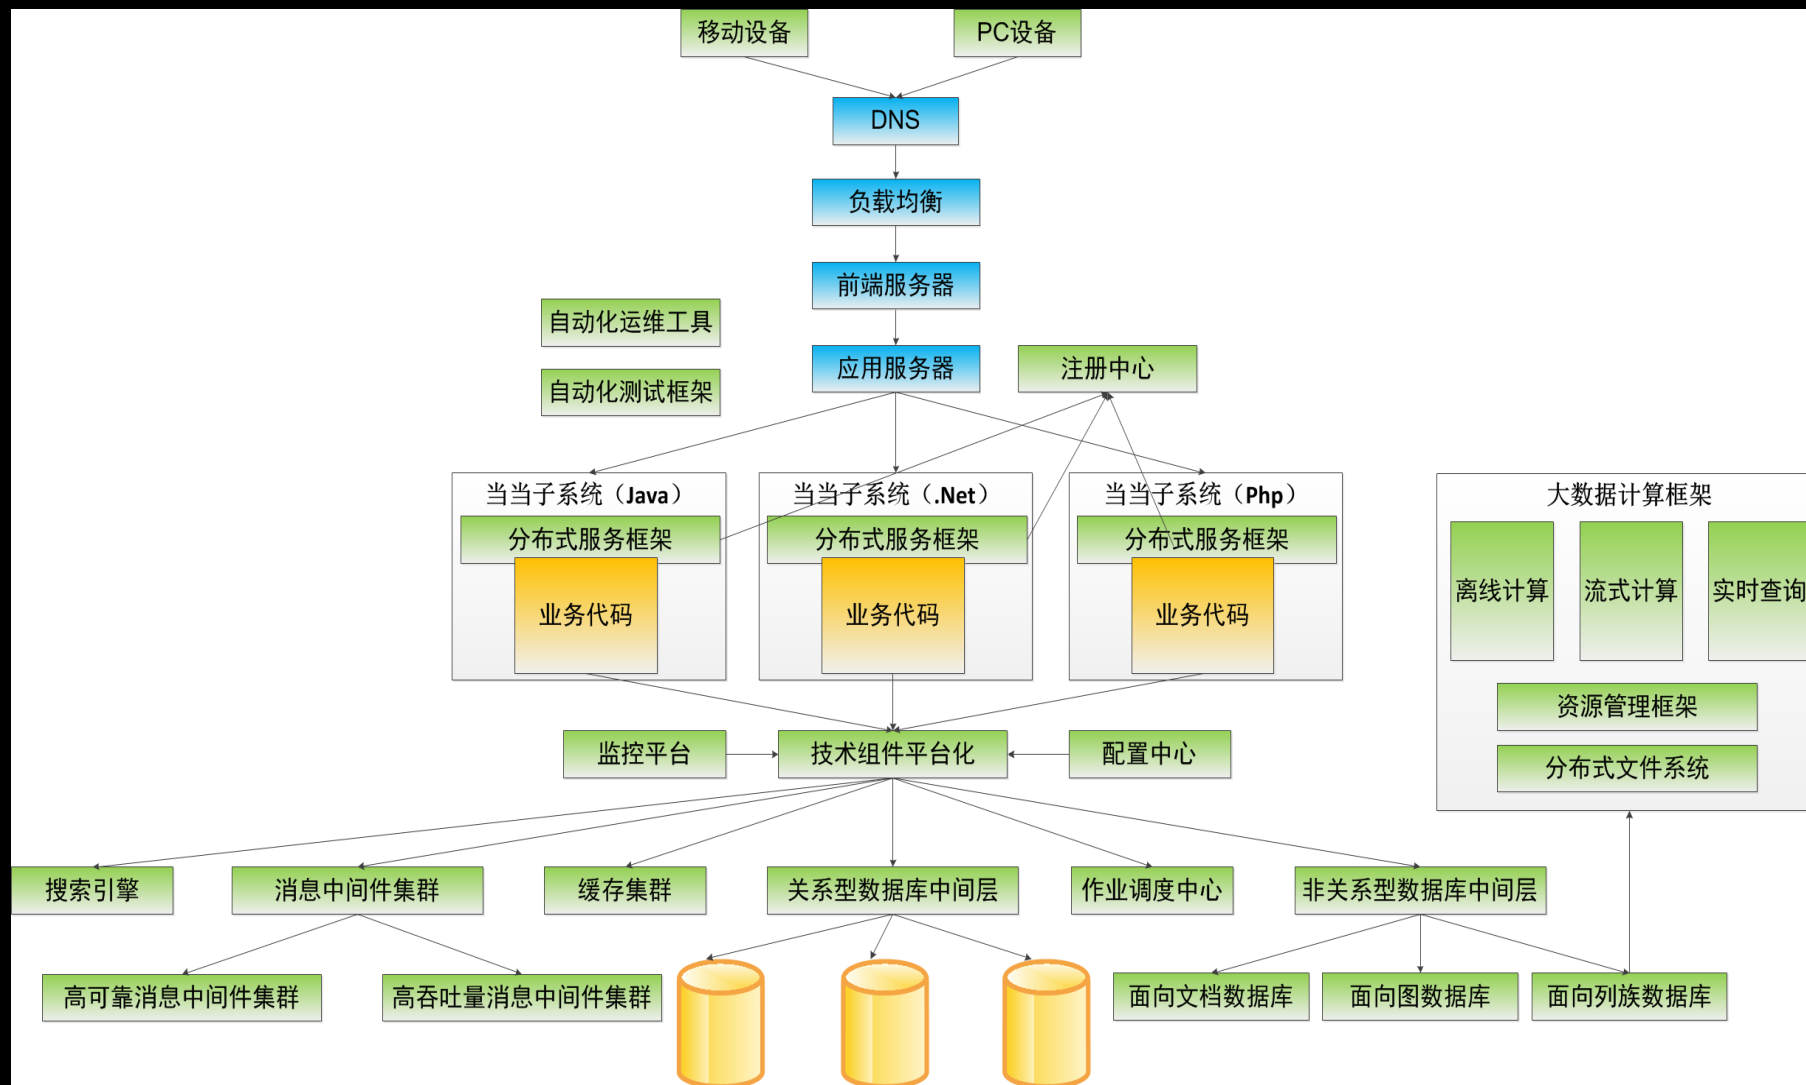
移动设备
PC设备
DNS
负载均衡
前端服务器
自动化运维工具
自动化测试框架
应用服务器
注册中心
当当子系统（Java）
分布式服务框架
业务代码
当当子系统（.Net）
分布式服务框架
业务代码
当当子系统（Php）
分布式服务框架
业务代码
大数据计算框架
离线计算
流式计算
实时查询
资源管理框架
分布式文件系统
监控平台
技术组件平台化
配置中心
搜索引擎
消息中间件集群
缓存集群
关系型数据库中间层
作业调度中心
非关系型数据库中间层
高可靠消息中间件集群
高吞吐量消息中间件集群
面向文档数据库
面向图数据库
面向列族数据库